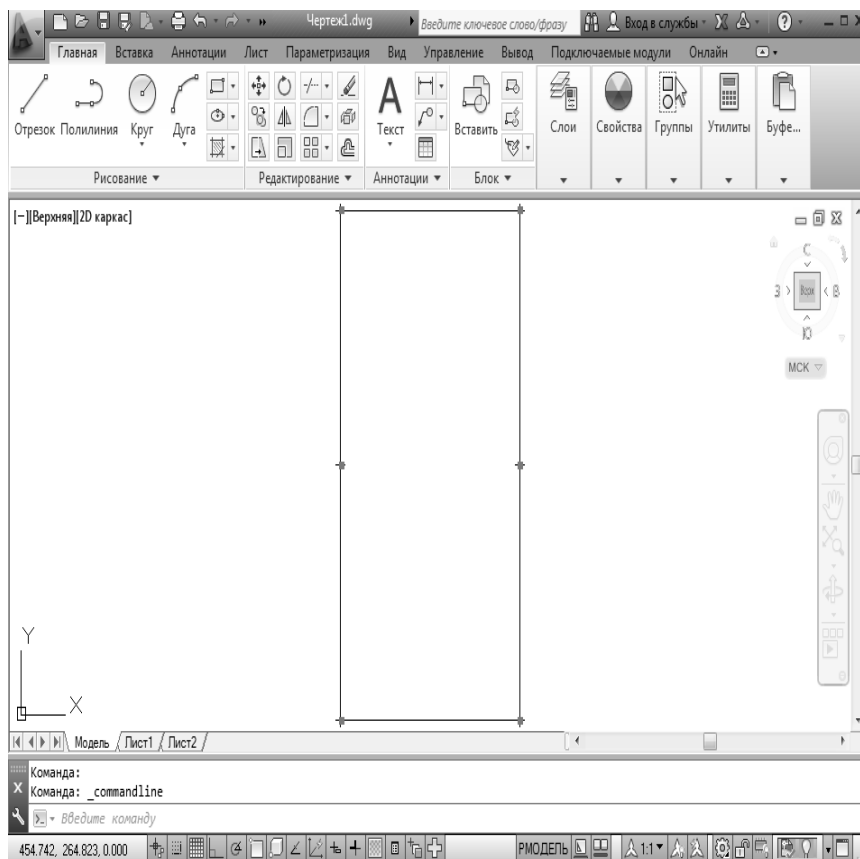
Чертеж1.dwg
Введите ключевое слово/фразу
Вход в службы

Главная Вставка Аннотации Лист Параметризация Вид Управление Вывод Подключаемые модули Онлайн

Отрезок Полилиния Круг Дуга
Текст
Вставить
Слои Свойства Группы Утилиты Буфе...

Рисование ▾ Редактирование ▾ Аннотации ▾ Блок ▾

[−][Верхняя][2D каркас]

С
З
Верх
В
Ю
МСК

Y
X

Модель Лист1 Лист2

Команда:
Команда: _commandline
Введите команду

454.742, 264.823, 0.000
РМОДЕЛЬ
1:1